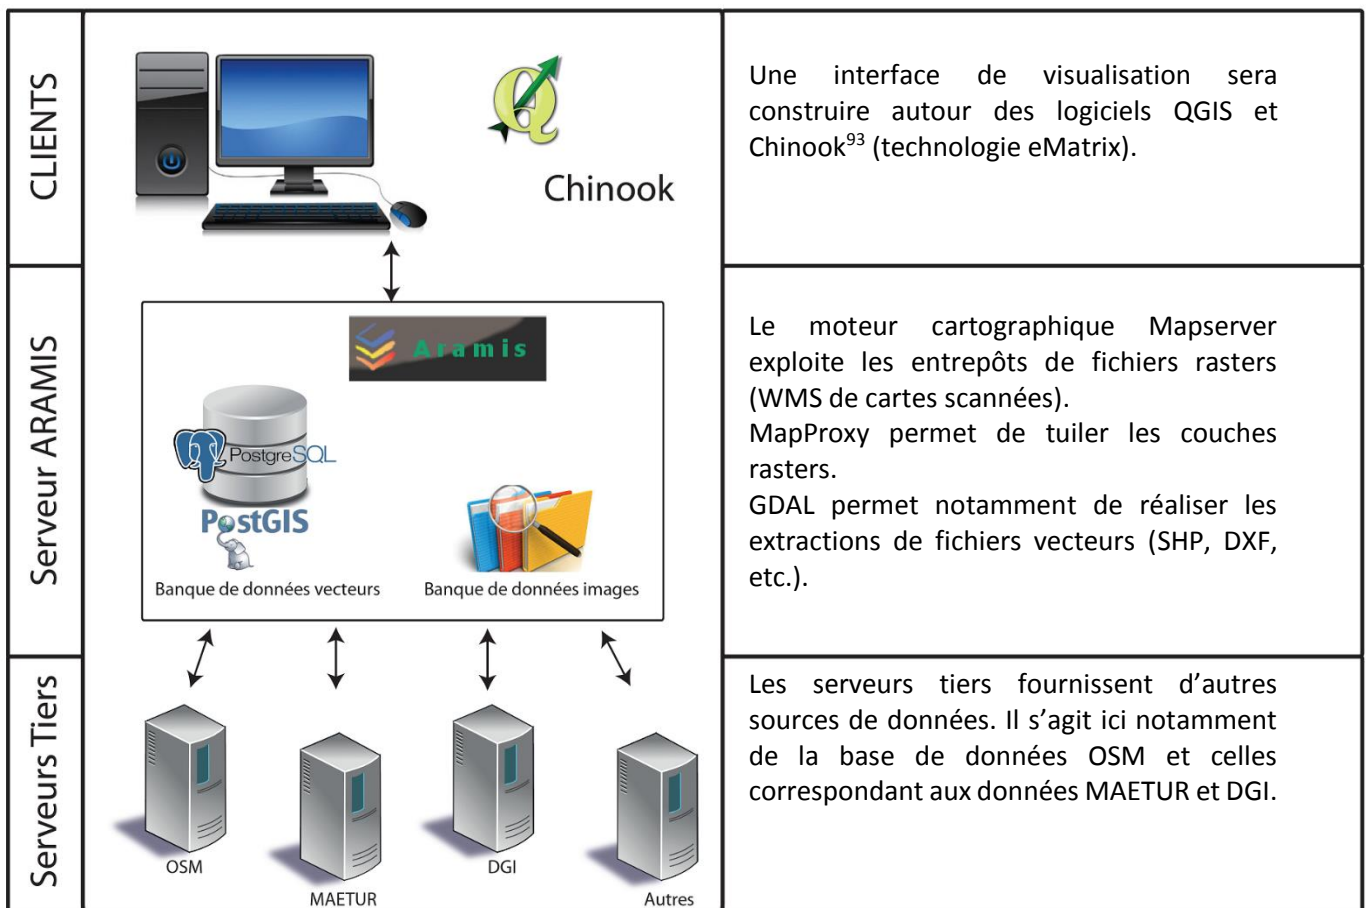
| | | |
|---|---|---|
| CLIENTS | Chinook | Une interface de visualisation sera construire autour des logiciels QGIS et Chinook$^{93}$ (technologie eMatrix). |
| Serveur ARAMIS | Aramis<br>PostgreSQL<br>PostGIS<br>Banque de données vecteurs<br>Banque de données images | Le moteur cartographique Mapserver exploite les entrepôts de fichiers rasters (WMS de cartes scannées).<br>MapProxy permet de tuiler les couches rasters.<br>GDAL permet notamment de réaliser les extractions de fichiers vecteurs (SHP, DXF, etc.). |
| Serveurs Tiers | OSM<br>MAETUR<br>DGI<br>Autres | Les serveurs tiers fournissent d'autres sources de données. Il s'agit ici notamment de la base de données OSM et celles correspondant aux données MAETUR et DGI. |